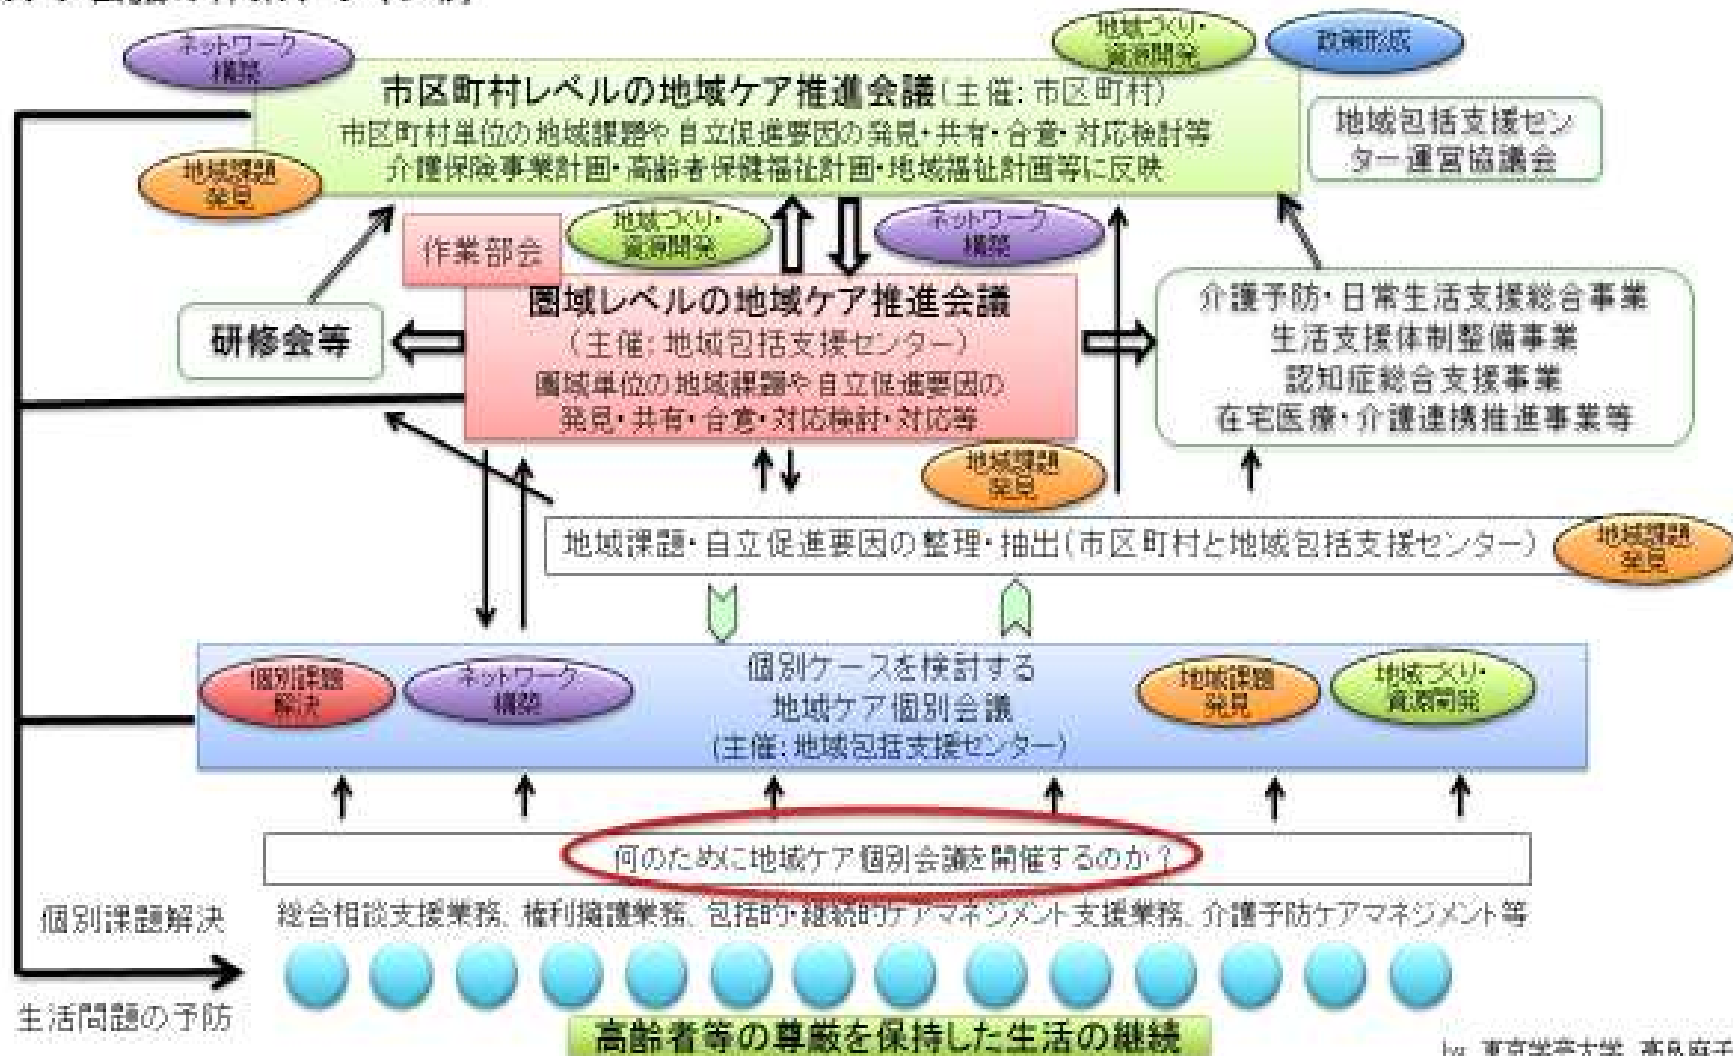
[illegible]

ネットワーク構築

地域づくり・資源開発

政策形成

市区町村レベルの地域ケア推進会議(主催:市区町村)
市区町村単位の地域課題や自立促進要因の発見・共有・合意・対応検討等
介護保険事業計画・高齢者保健福祉計画・地域福祉計画等に反映

地域包括支援センター運営協議会

地域課題発見

作業部会

地域づくり・資源開発

ネットワーク構築

研修会等

圏域レベルの地域ケア推進会議
(主催:地域包括支援センター)
圏域単位の地域課題や自立促進要因の発見・共有・合意・対応検討・対応等

介護予防・日常生活支援総合事業
生活支援体制整備事業
認知症総合支援事業
在宅医療・介護連携推進事業等

地域課題発見

地域課題・自立促進要因の整理・抽出(市区町村と地域包括支援センター)

地域課題発見

個別課題解決

ネットワーク構築

個別ケースを検討する
地域ケア個別会議
(主催:地域包括支援センター)

地域課題発見

地域づくり・資源開発

何のために地域ケア個別会議を開催するのか?

個別課題解決

総合相談支援業務、権利擁護業務、包括的・継続的ケアマネジメント支援業務、介護予防ケアマネジメント等

生活問題の予防

高齢者等の尊厳を保持した生活の継続

by 東京学芸大学 高良麻子